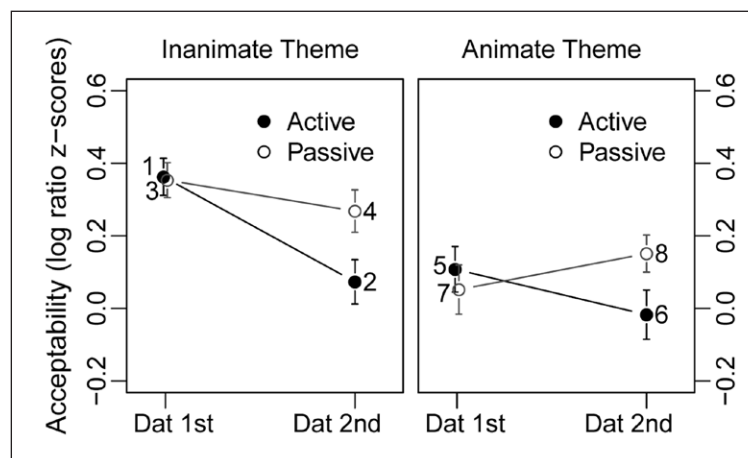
Inanimate Theme

Animate Theme

Acceptability (log ratio z−scores)

0.6
0.4
0.2
0.0
−0.2

● Active
○ Passive

1
3
4
2

● Active
○ Passive

5
7
8
6

0.6
0.4
0.2
0.0
−0.2

Dat 1st
Dat 2nd

Dat 1st
Dat 2nd